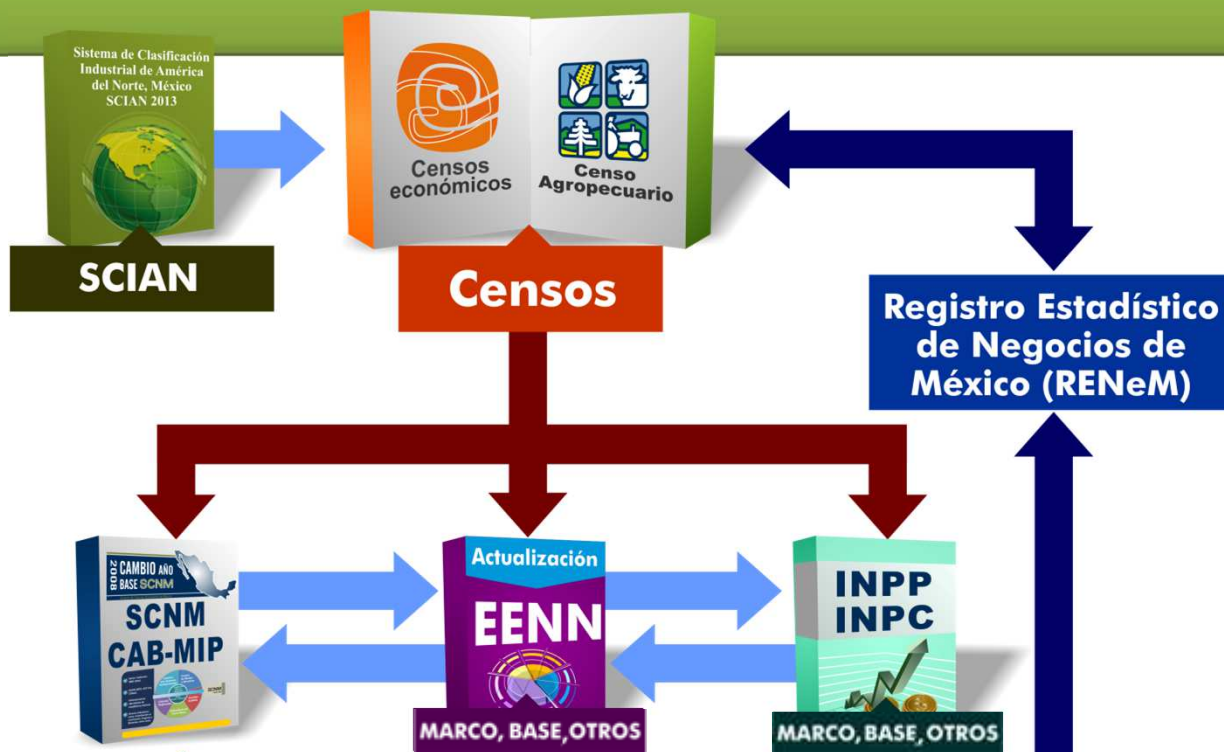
Sistema de Clasificación Industrial de América del Norte, México SCIAN 2013

SCIAN

Censos económicos

Censo Agropecuario

Censos

Registro Estadístico de Negocios de México (RENeM)

2008 CAMBIO AÑO BASE SCNM

SCNM CAB-MIP

Actualización

EENN

MARCO, BASE, OTROS

INPP INPC

MARCO, BASE, OTROS